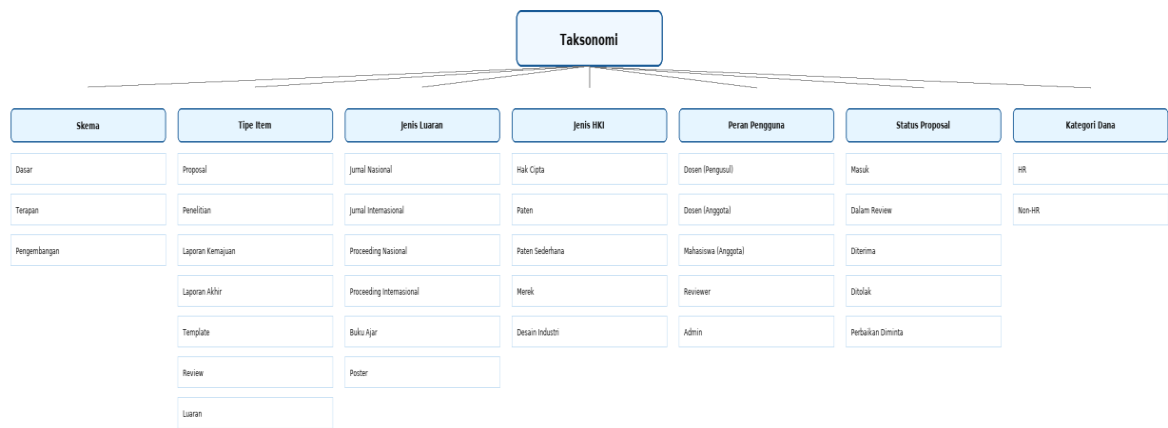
Taksonomi

Skema
Dasar
Terapan
Pengembangan

Tipe Item
Proposal
Penelitian
Laporan Kemajuan
Laporan Akhir
Template
Review
Luaran

Jenis Luaran
Jurnal Nasional
Jurnal Internasional
Proceeding Nasional
Proceeding Internasional
Buku Ajar
Poster

Jenis HKI
Hak Cipta
Paten
Paten Sederhana
Merek
Desain Industri

Peran Pengguna
Dosen (Pengusul)
Dosen (Anggota)
Mahasiswa (Anggota)
Reviewer
Admin

Status Proposal
Masuk
Dalam Review
Diterima
Ditolak
Perbaikan Diminta

Kategori Dana
HR
Non-HR